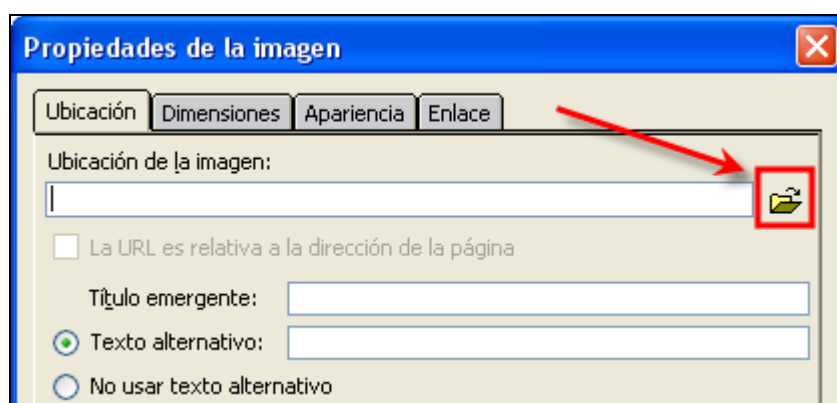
Propiedades de la imagen

Ubicación | Dimensiones | Apariencia | Enlace

Ubicación de la imagen:

La URL es relativa a la dirección de la página

Título emergente:

Texto alternativo:

No usar texto alternativo